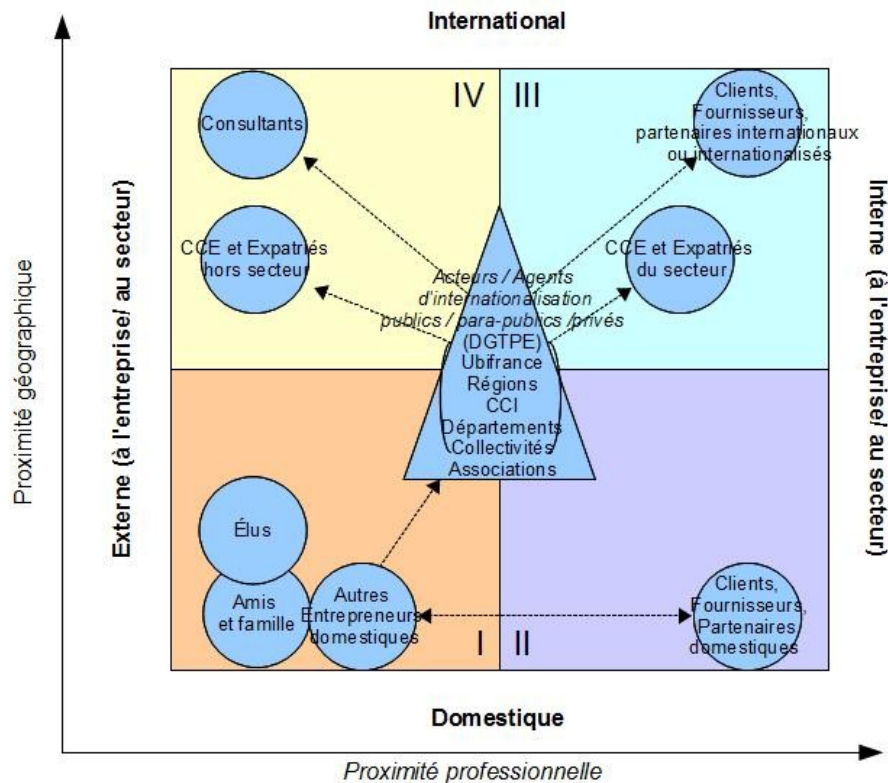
International

Proximité géographique

Externe (à l'entreprise/ au secteur)

Interne (à l'entreprise/ au secteur)

IV

III

Consultants

Clients, Fournisseurs, partenaires internationaux ou internationalisés

CCE et Expatriés hors secteur

CCE et Expatriés du secteur

Acteurs / Agents d'internationalisation publics / para-publics /privés
(DGTPE)
Ubifrance
Régions
CCI
Départements
Collectivités
Associations

Élus

Amis et famille

Autres Entrepreneurs domestiques

Clients, Fournisseurs, Partenaires domestiques

I

II

Domestique

Proximité professionnelle